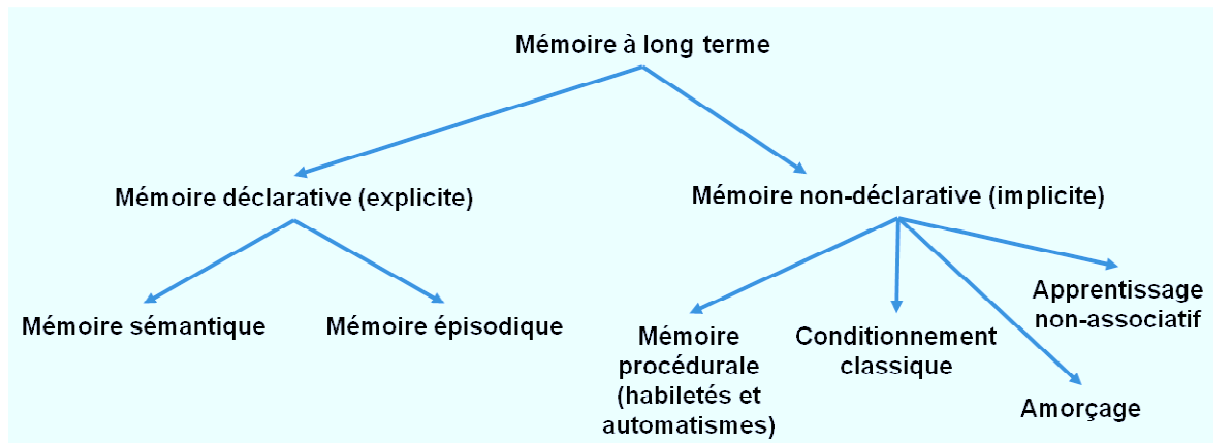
Mémoire à long terme

Mémoire déclarative (explicite)

Mémoire non-déclarative (implicite)

Mémoire sémantique

Mémoire épisodique

Mémoire procédurale (habiletés et automatismes)

Conditionnement classique

Apprentissage non-associatif

Amorçage